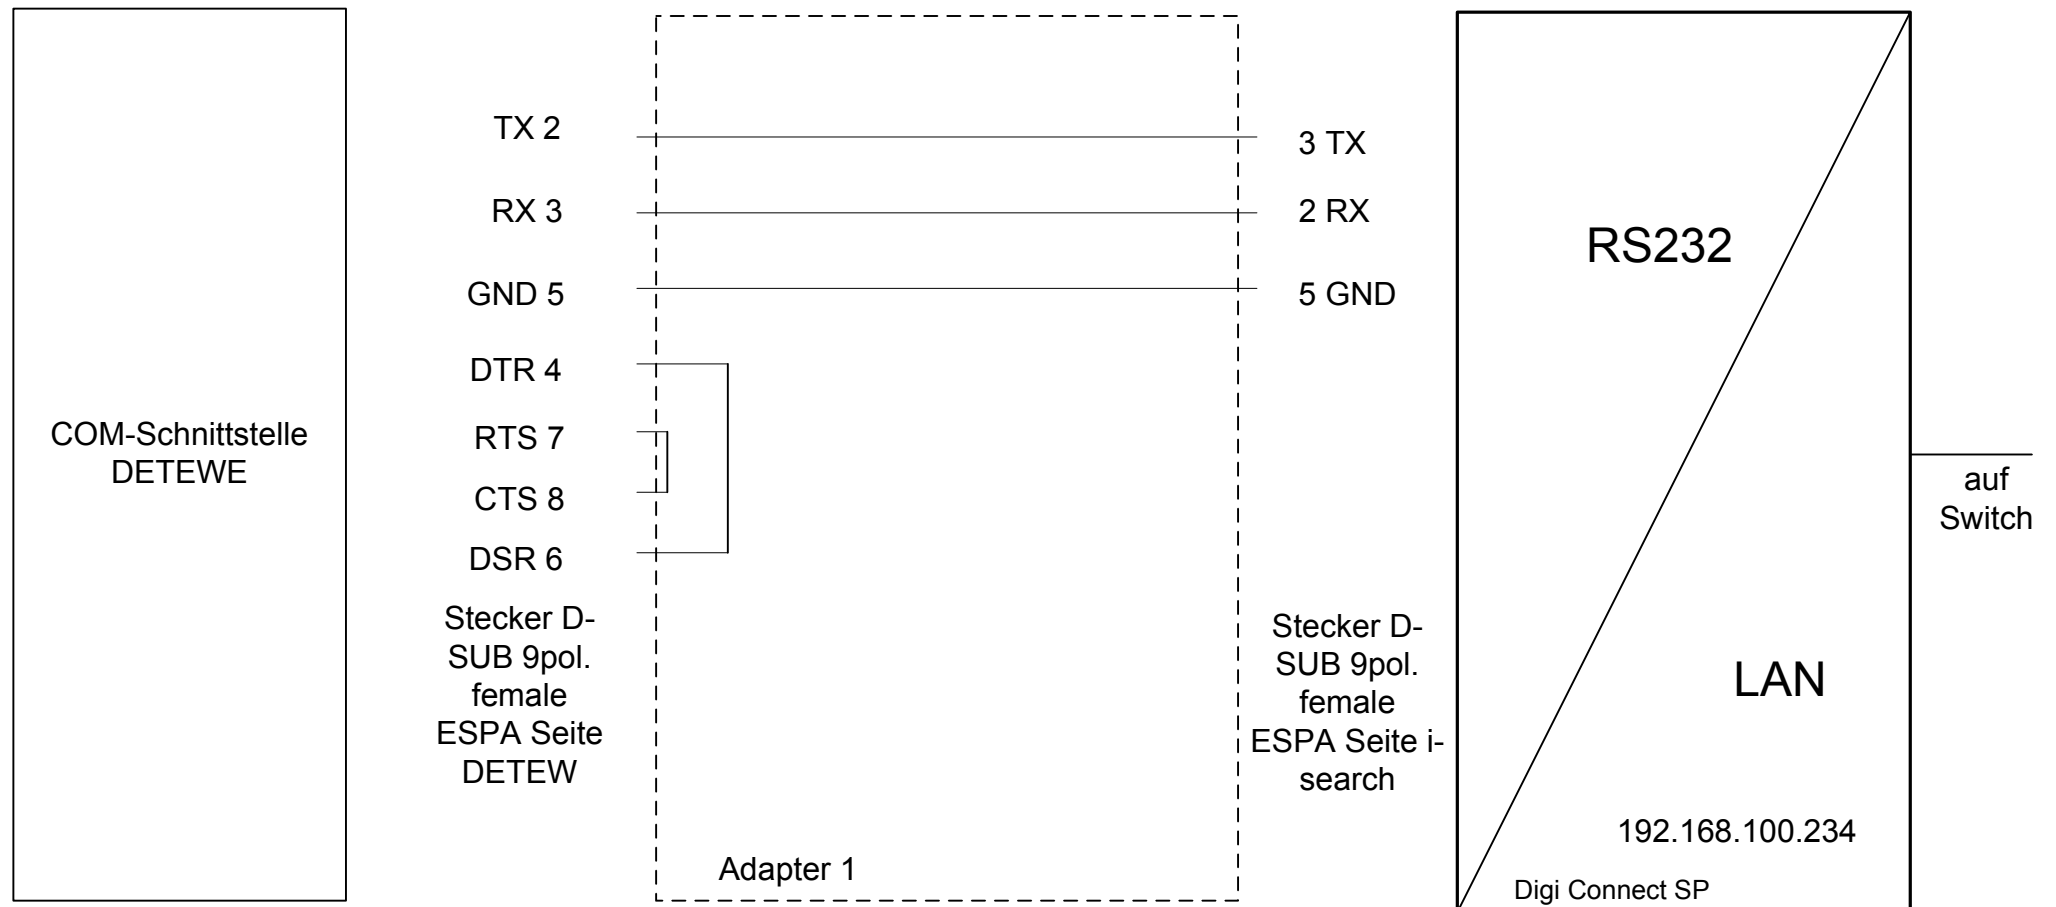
COM-Schnittstelle DETEWE

TX 2

RX 3

GND 5

DTR 4

RTS 7

CTS 8

DSR 6

Stecker D-SUB 9pol. female ESPA Seite DETEW

Adapter 1

3 TX

2 RX

5 GND

Stecker D-SUB 9pol. female ESPA Seite i-search

RS232

LAN

192.168.100.234

Digi Connect SP

auf Switch